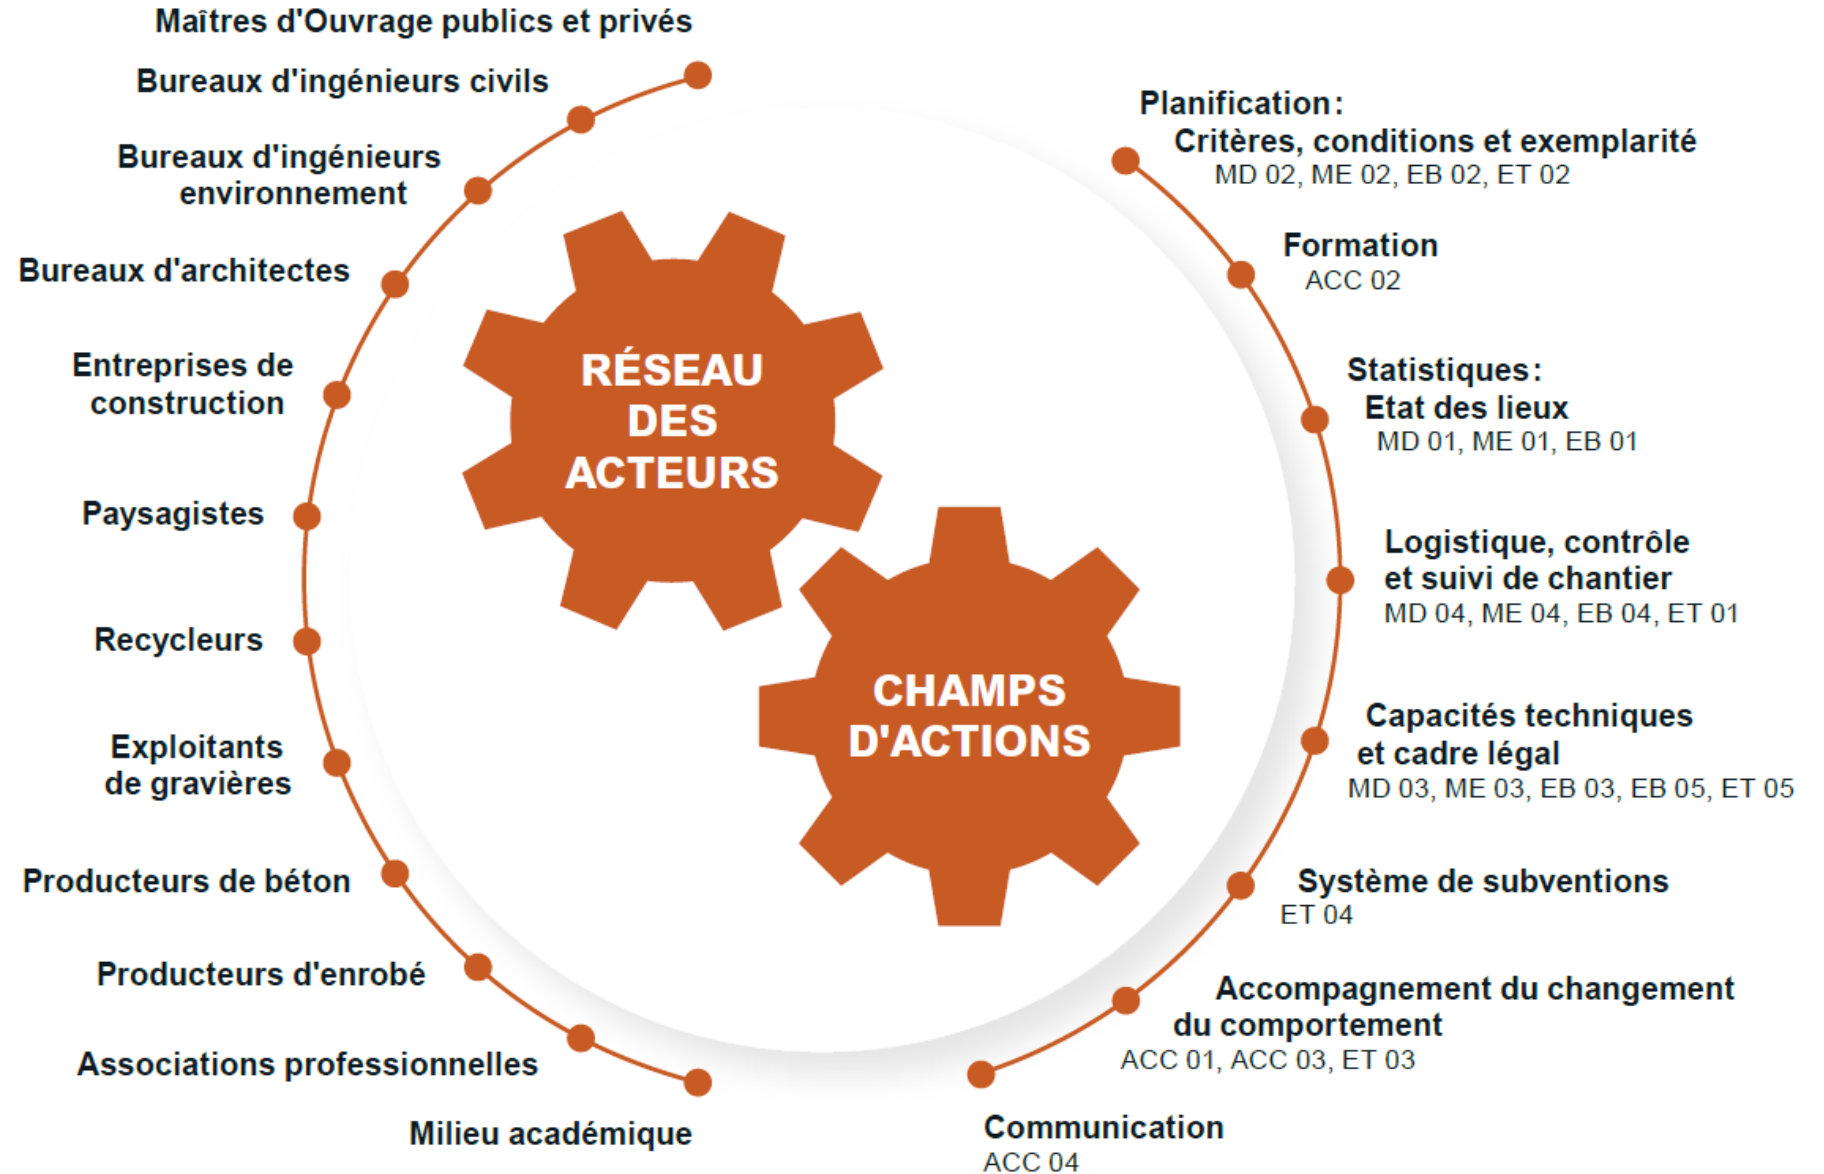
RÉSEAU DES ACTEURS

CHAMPS D'ACTIONS

Maîtres d'Ouvrage publics et privés

Bureaux d'ingénieurs civils

Bureaux d'ingénieurs environnement

Bureaux d'architectes

Entreprises de construction

Paysagistes

Recycleurs

Exploitants de gravières

Producteurs de béton

Producteurs d'enrobé

Associations professionnelles

Milieu académique

Planification :
Critères, conditions et exemplarité
MD 02, ME 02, EB 02, ET 02

Formation
ACC 02

Statistiques :
Etat des lieux
MD 01, ME 01, EB 01

Logistique, contrôle et suivi de chantier
MD 04, ME 04, EB 04, ET 01

Capacités techniques et cadre légal
MD 03, ME 03, EB 03, EB 05, ET 05

Système de subventions
ET 04

Accompagnement du changement du comportement
ACC 01, ACC 03, ET 03

Communication
ACC 04